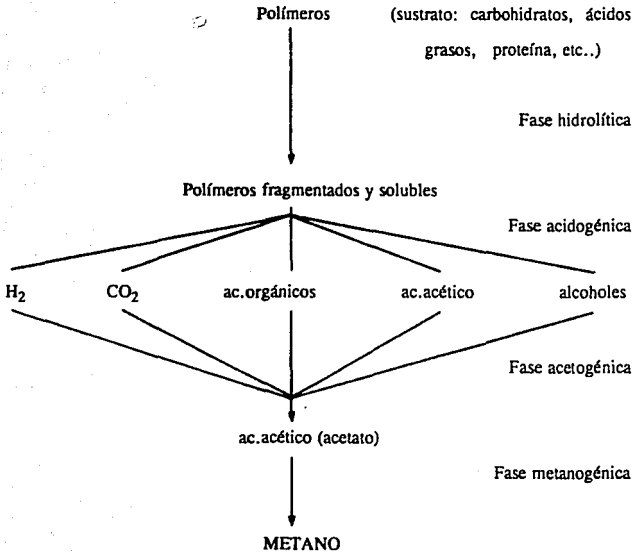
Polímeros (sustrato: carbohidratos, ácidos grasos, proteína, etc..)

Fase hidrolítica

Polímeros fragmentados y solubles

Fase acidogénica

$H_2$ $CO_2$ ac.orgánicos ac.acético alcoholes

Fase acetogénica

ac.acético (acetato)

Fase metanogénica

METANO